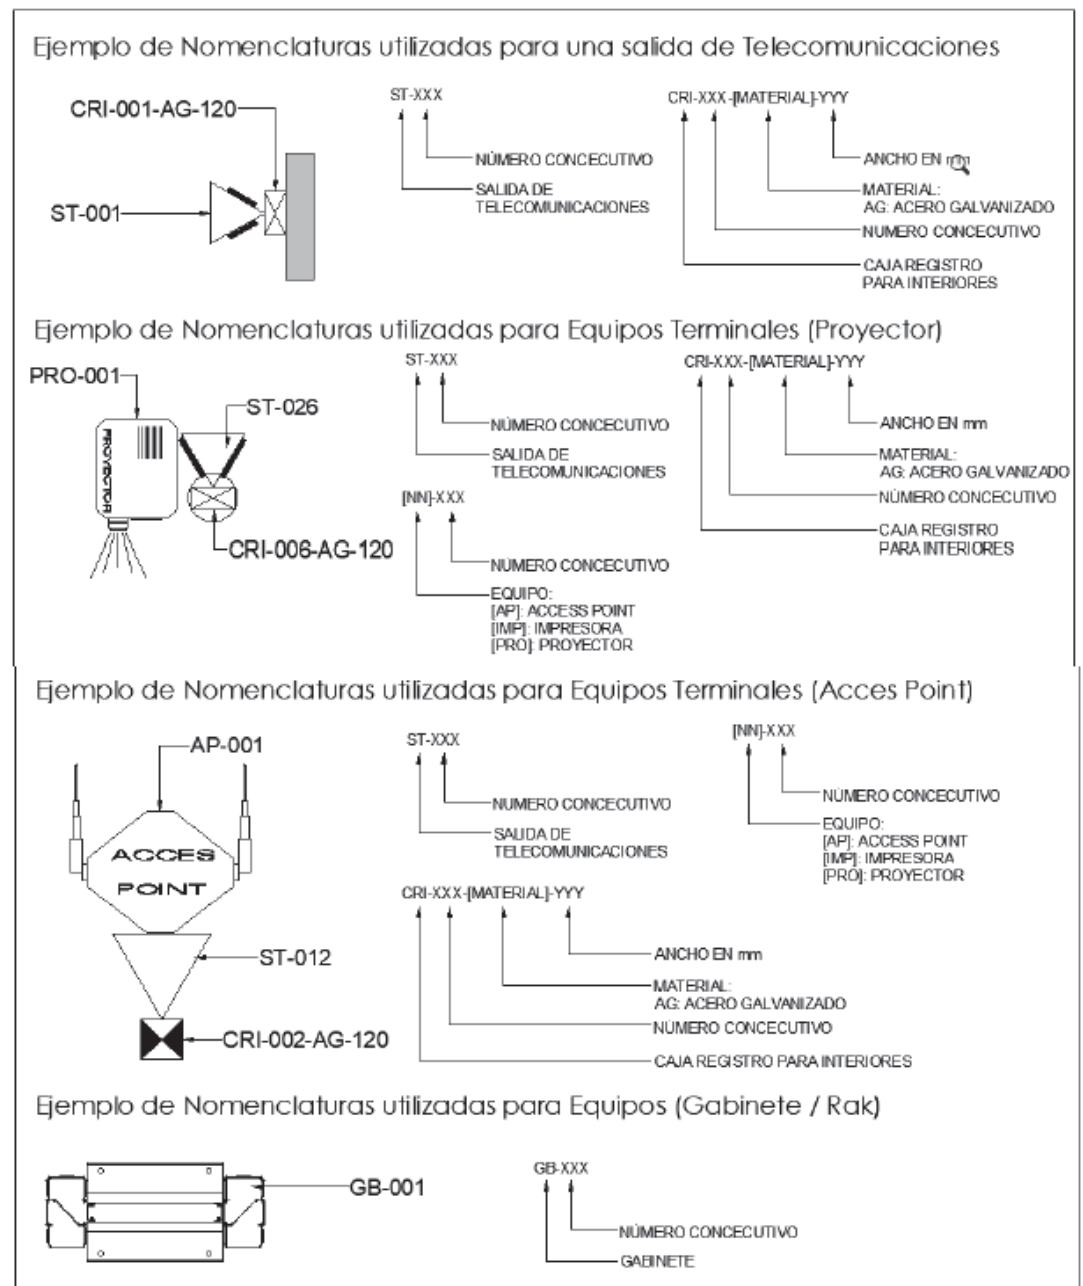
Ejemplo de Nomenclaturas utilizadas para una salida de Telecomunicaciones

CRI-001-AG-120

ST-001

ST-XXX

NÚMERO CONCECUTIVO

SALIDA DE TELECOMUNICACIONES

CRI-XXX-[MATERIAL]-YYY

ANCHO EN mm

MATERIAL:
AG: ACERO GALVANIZADO

NUMERO CONCECUTIVO

CAJA REGISTRO PARA INTERIORES

Ejemplo de Nomenclaturas utilizadas para Equipos Terminales (Proyector)

PRO-001

PROYECTOR

ST-026

CRI-006-AG-120

ST-XXX

NÚMERO CONCECUTIVO

SALIDA DE TELECOMUNICACIONES

[NN]-XXX

NÚMERO CONCECUTIVO

EQUIPO:
[AP]: ACCESS POINT
[IMP]: IMPRESORA
[PRO]: PROYECTOR

CRI-XXX-[MATERIAL]-YYY

ANCHO EN mm

MATERIAL:
AG: ACERO GALVANIZADO

NÚMERO CONCECUTIVO

CAJA REGISTRO PARA INTERIORES

Ejemplo de Nomenclaturas utilizadas para Equipos Terminales (Acces Point)

AP-001

ACCES POINT

ST-012

CRI-002-AG-120

ST-XXX

NUMERO CONCECUTIVO

SALIDA DE TELECOMUNICACIONES

[NN]-XXX

NÚMERO CONCECUTIVO

EQUIPO:
[AP]: ACCESS POINT
[IMP]: IMPRESORA
[PRO]: PROYECTOR

CRI-XXX-[MATERIAL]-YYY

ANCHO EN mm

MATERIAL:
AG: ACERO GALVANIZADO

NÚMERO CONCECUTIVO

CAJA REGISTRO PARA INTERIORES

Ejemplo de Nomenclaturas utilizadas para Equipos (Gabinete / Rak)

GB-001

GB-XXX

NÚMERO CONCECUTIVO

GABINETE